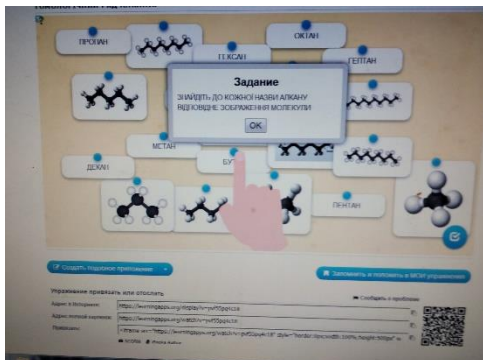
ПРОПАН

ГЕКСАН

ОКТАН

ГЕПТАН

Задание

ЗНАЙДІТЬ ДО КОЖНОЇ НАЗВИ АЛКАНУ ВІДПОВІДНЕ ЗОБРАЖЕННЯ МОЛЕКУЛИ

OK

МЕТАН

ДЕКАН

БУ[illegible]

ПЕНТАН

Создать подобное приложение

Запомнить и положить в МОИ упражнения

Упражнение привязать или отослать

Сообщить о проблеме

Адрес в Интернете: https://learningapps.org/display?v=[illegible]

Адрес полный экран: https://learningapps.org/watch?v=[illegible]

Привязать: <iframe src="https://learningapps.org/watch?v=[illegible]" style="border:0px;width:100%;height:500px" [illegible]